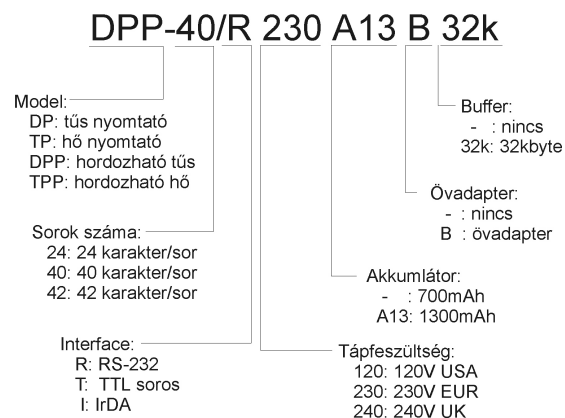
DPP-40/R 230 A13 B 32k

Buffer:
- : nincs
32k: 32kbyte

Övadapter:
- : nincs
B : övadapter

Akkumlátor:
- : 700mAh
A13: 1300mAh

Tápfeszültség:
120: 120V USA
230: 230V EUR
240: 240V UK

Model:
DP: tűs nyomtató
TP: hő nyomtató
DPP: hordozható tűs
TPP: hordozható hő

Sorok száma:
24: 24 karakter/sor
40: 40 karakter/sor
42: 42 karakter/sor

Interface:
R: RS-232
T: TTL soros
I: IrDA